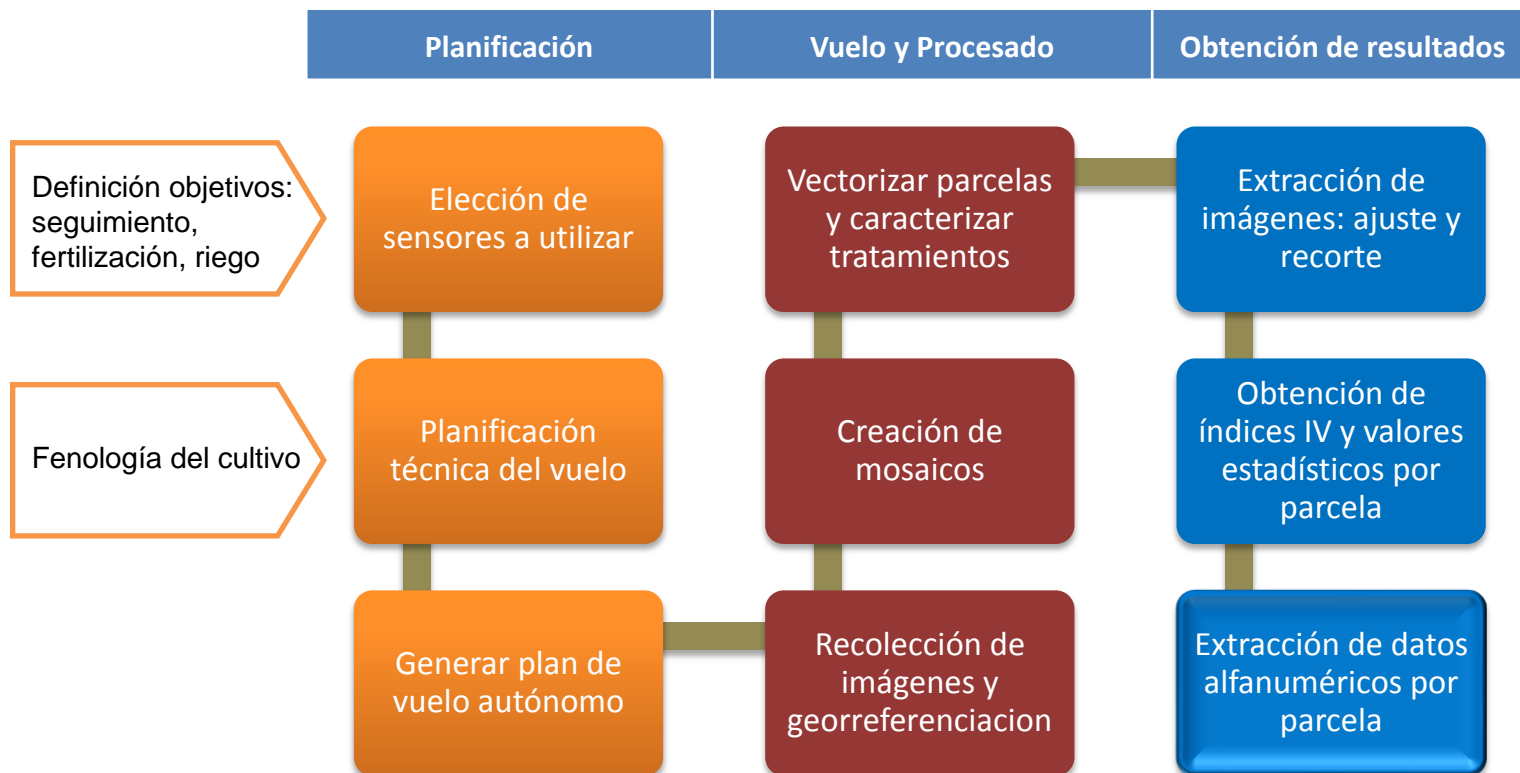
| Planificación | Vuelo y Procesado | Obtención de resultados |
|---|---|---|

Definición objetivos: seguimiento, fertilización, riego

Fenología del cultivo

Elección de sensores a utilizar

Planificación técnica del vuelo

Generar plan de vuelo autónomo

Recolección de imágenes y georreferenciacion

Creación de mosaicos

Vectorizar parcelas y caracterizar tratamientos

Extracción de imágenes: ajuste y recorte

Obtención de índices IV y valores estadísticos por parcela

Extracción de datos alfanuméricos por parcela